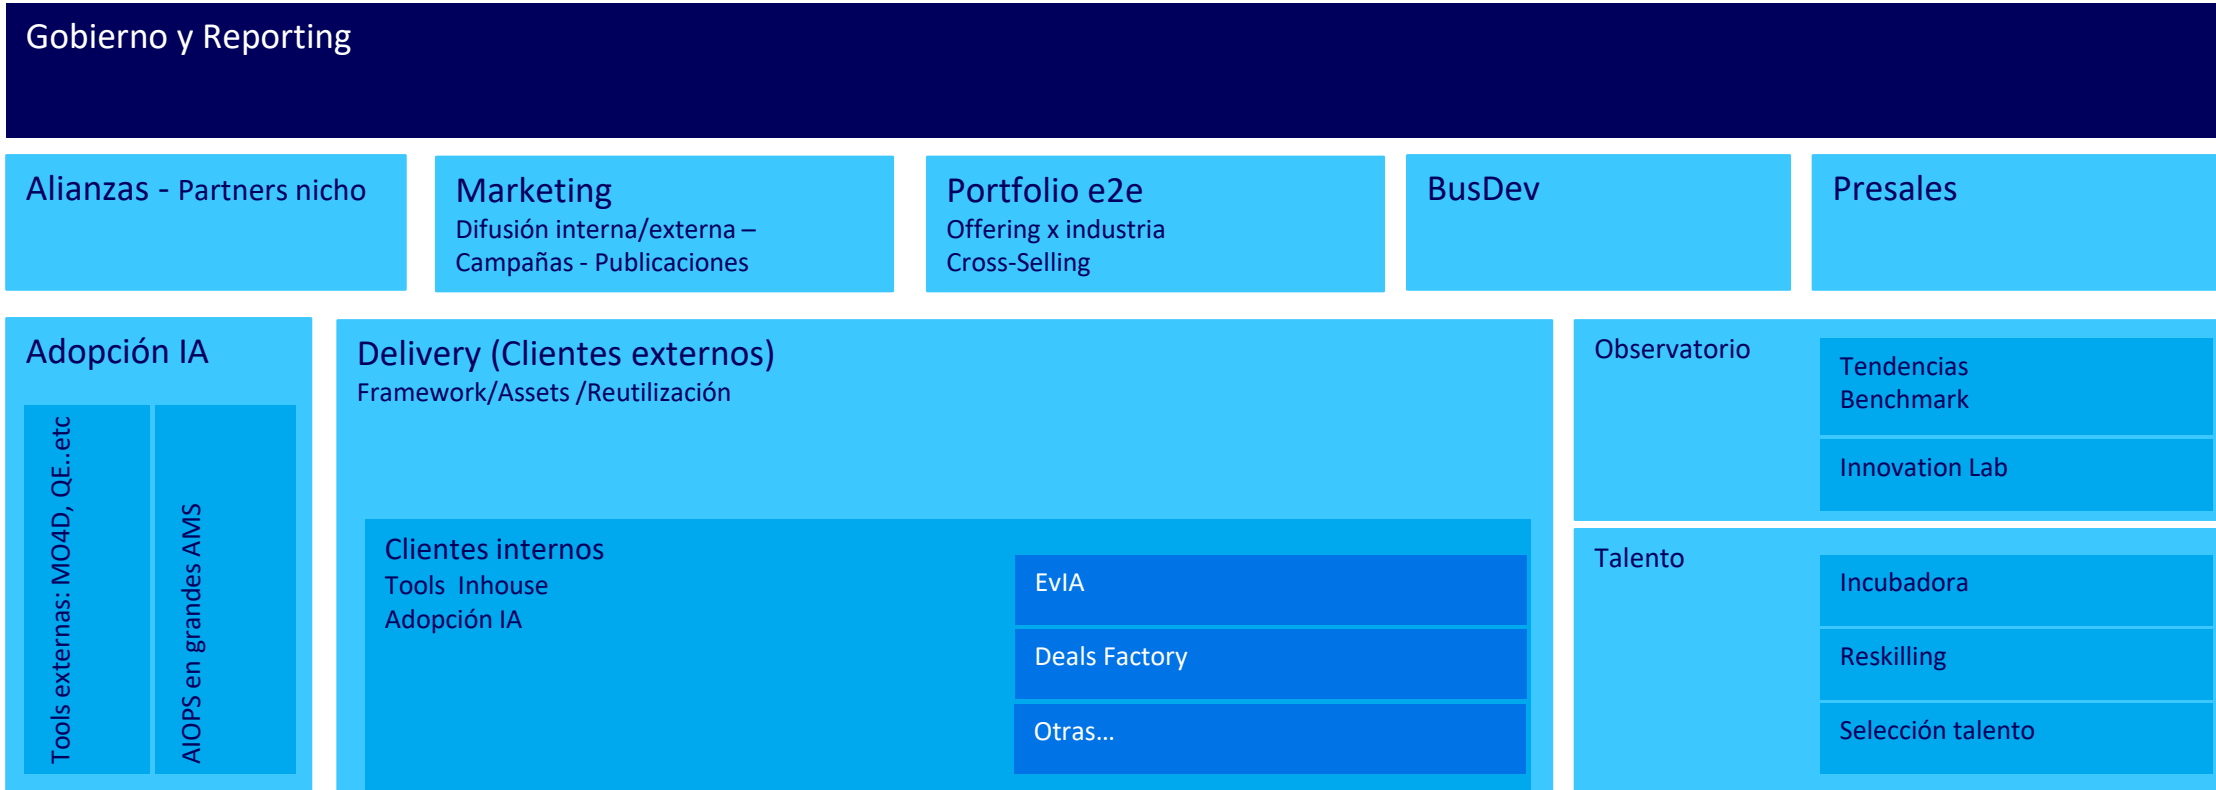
Gobierno y Reporting

Alianzas - Partners nicho

Marketing
Difusión interna/externa – Campañas - Publicaciones

Portfolio e2e
Offering x industria
Cross-Selling

BusDev

Presales

Adopción IA

Tools externas: MO4D, QE..etc

AIOPS en grandes AMS

Delivery (Clientes externos)
Framework/Assets /Reutilización

Clientes internos
Tools Inhouse
Adopción IA

EvIA

Deals Factory

Otras…

Observatorio

Tendencias
Benchmark

Innovation Lab

Talento

Incubadora

Reskilling

Selección talento